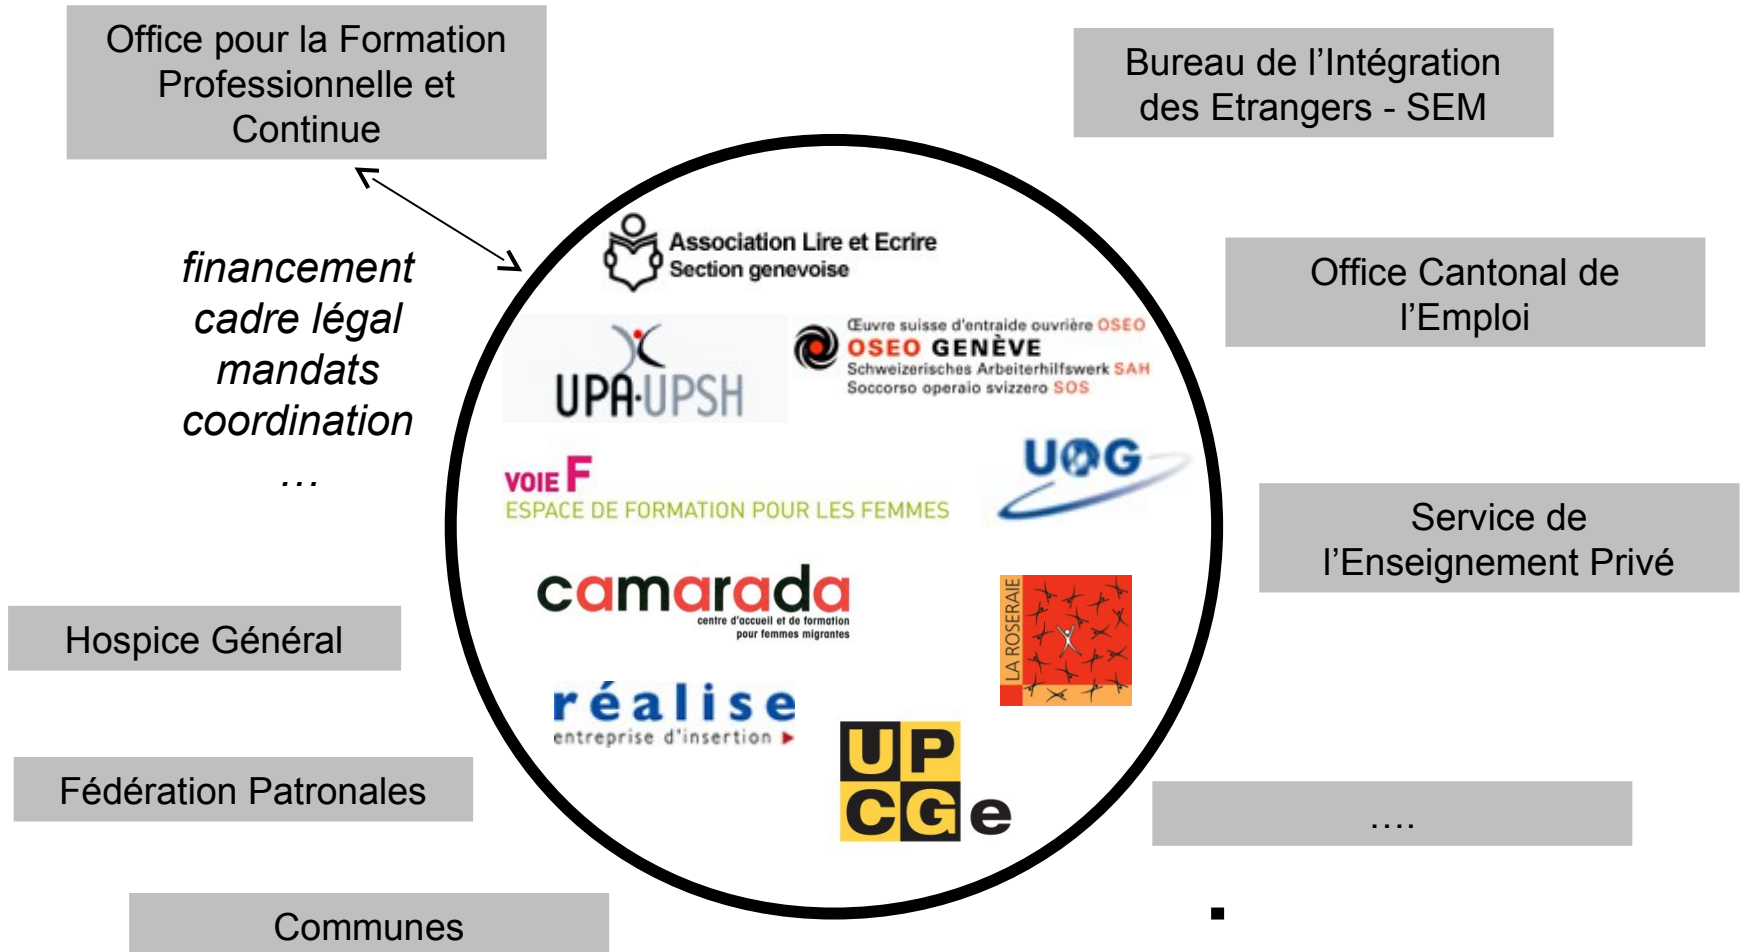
Office pour la Formation Professionnelle et Continue

Bureau de l'Intégration des Etrangers - SEM

financement
cadre légal
mandats
coordination
…

Association Lire et Ecrire
Section genevoise

Office Cantonal de l'Emploi

UPA-UPSH

Œuvre suisse d'entraide ouvrière OSEO
OSEO GENÈVE
Schweizerisches Arbeiterhilfswerk SAH
Soccorso operaio svizzero SOS

VOIE F
ESPACE DE FORMATION POUR LES FEMMES

UOG

Service de l'Enseignement Privé

camarada
centre d'accueil et de formation pour femmes migrantes

LA ROSERAIE

Hospice Général

réalise
entreprise d'insertion

UP
CGe

Fédération Patronales

….

Communes